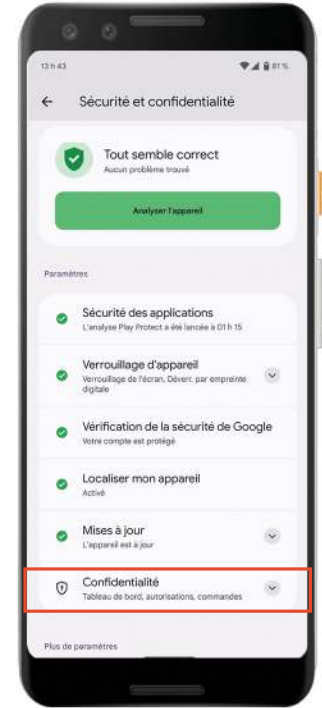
13 h 43

81 %

Sécurité et confidentialité

Tout semble correct
Aucun problème trouvé

Analyser l'appareil

Paramètres

Sécurité des applications
L'analyse Play Protect a été lancée à 01 h 15

Verrouillage d'appareil
Verrouillage de l'écran, Déverr. par empreinte digitale

Vérification de la sécurité de Google
Votre compte est protégé

Localiser mon appareil
Activé

Mises à jour
L'appareil est à jour

Confidentialité
Tableau de bord, autorisations, commandes

Plus de paramètres